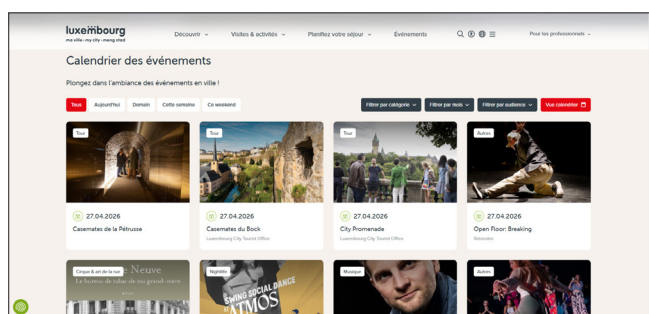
luxembourg
ma ville · my city · meng stad

Découvrir ⌄ Visites & activités ⌄ Planifiez votre séjour ⌄ Événements

Pour les professionnels ⌄

Calendrier des événements

Plongez dans l'ambiance des événements en ville !

Tous Aujourd'hui Demain Cette semaine Ce weekend

Filtrer par catégorie ⌄ Filtrer par mois ⌄ Filtrer par audience ⌄ Vue calendrier

Tour
27.04.2026
Casemates de la Pétrusse

Tour
27.04.2026
Casemates du Bock
Luxembourg City Tourist Office

Tour
27.04.2026
City Promenade
Luxembourg City Tourist Office

Autres
27.04.2026
Open Floor: Breaking
Rotondes

Cirque & art de la rue
Neuve
Le bureau de tabac de ma grand-mère

Nightlife
SWING SOCIAL DANCE
ATMOS

Musique

Autres